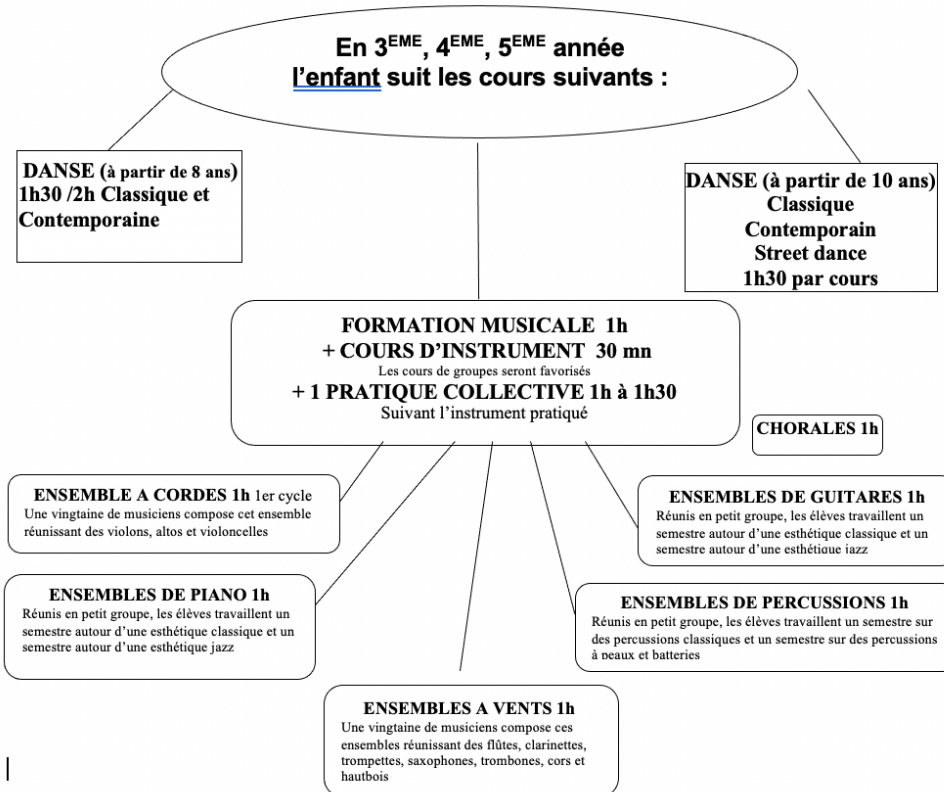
En 3$^{EME}$, 4$^{EME}$, 5$^{EME}$ année
l'enfant suit les cours suivants :

DANSE (à partir de 8 ans)
1h30 /2h Classique et Contemporaine

DANSE (à partir de 10 ans)
Classique
Contemporain
Street dance
1h30 par cours

FORMATION MUSICALE 1h
+ COURS D'INSTRUMENT 30 mn
Les cours de groupes seront favorisés
+ 1 PRATIQUE COLLECTIVE 1h à 1h30
Suivant l'instrument pratiqué

CHORALES 1h

ENSEMBLE A CORDES 1h 1er cycle
Une vingtaine de musiciens compose cet ensemble réunissant des violons, altos et violoncelles

ENSEMBLES DE GUITARES 1h
Réunis en petit groupe, les élèves travaillent un semestre autour d'une esthétique classique et un semestre autour d'une esthétique jazz

ENSEMBLES DE PIANO 1h
Réunis en petit groupe, les élèves travaillent un semestre autour d'une esthétique classique et un semestre autour d'une esthétique jazz

ENSEMBLES DE PERCUSSIONS 1h
Réunis en petit groupe, les élèves travaillent un semestre sur des percussions classiques et un semestre sur des percussions à peaux et batteries

ENSEMBLES A VENTS 1h
Une vingtaine de musiciens compose ces ensembles réunissant des flûtes, clarinettes, trompettes, saxophones, trombones, cors et hautbois